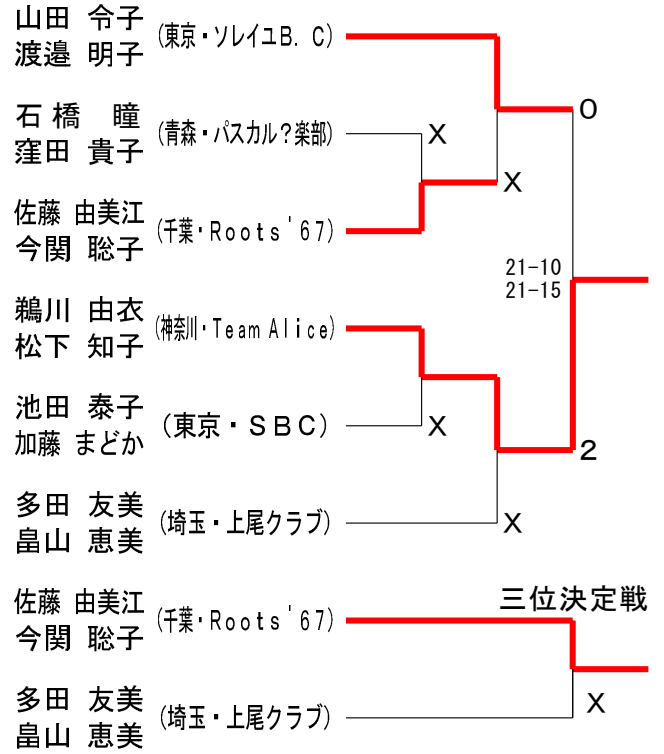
山田　令子
渡邉　明子
(東京・ソレイユB. C)

石橋　瞳
窪田　貴子
(青森・パスカル?楽部)

佐藤　由美江
今関　聡子
(千葉・Roots'67)

鵜川　由衣
松下　知子
(神奈川・Team Alice)

池田　泰子
加藤　まどか
(東京・SBC)

多田　友美
畠山　恵美
(埼玉・上尾クラブ)

X
X
0
21-10
21-15
2
X
X

三位決定戦

佐藤　由美江
今関　聡子
(千葉・Roots'67)

多田　友美
畠山　恵美
(埼玉・上尾クラブ)

X